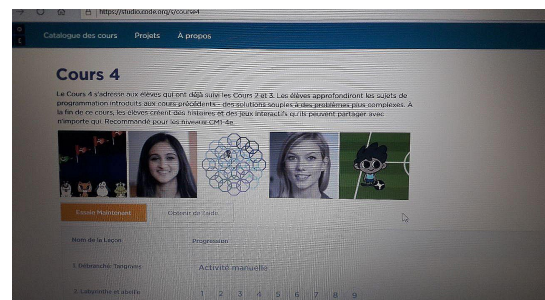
https://studio.code.org/s/course4

Catalogue des cours Projets À propos

Cours 4

Le Cours 4 s'adresse aux élèves qui ont déjà suivi les Cours 2 et 3. Les élèves approfondiront les sujets de programmation introduits aux cours précédents - des solutions souples à des problèmes plus complexes. A la fin de ce cours, les élèves créent des histoires et des jeux interactifs qu'ils peuvent partager avec n'importe qui. Recommandé pour les niveaux CM1-4e.

Essaie Maintenant

Obtenir de l'aide

Nom de la Leçon

Progression

1. Débranché: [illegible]

Activité manuelle

2. Labyrinthe et abeille

1 2 3 4 5 6 7 8 9